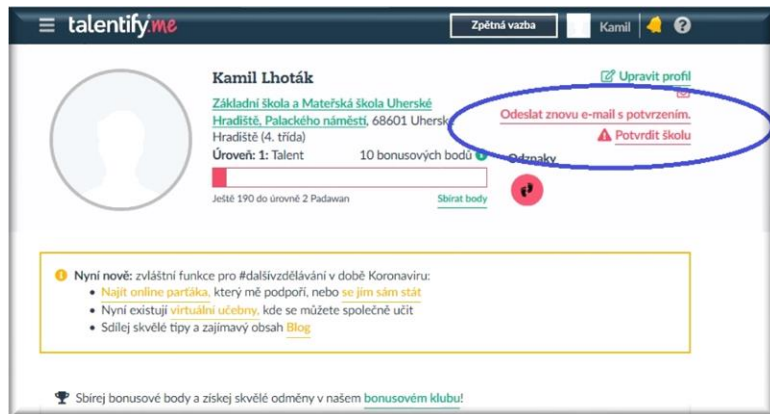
talentify.me

Zpětná vazba

Kamil

Kamil Lhoták

Základní škola a Mateřská škola Uherské Hradiště, Palackého náměstí, 68601 Uherské Hradiště (4. třída)

Upravit profil

Odeslat znovu e-mail s potvrzením.

Potvrdit školu

Úroveň: 1: Talent

10 bonusových bodů

Odznaky

Ještě 190 do úrovně 2 Padawan

Sbírat body

Nyní nově: zvláštní funkce pro #dalšívzdělávání v době Koronaviru:

- Najít online parťáka, který mě podpoří, nebo se jím sám stát
- Nyní existují virtuální učebny, kde se můžete společně učit
- Sdílej skvělé tipy a zajímavý obsah Blog

Sbírej bonusové body a získej skvělé odměny v našem bonusovém klubu!